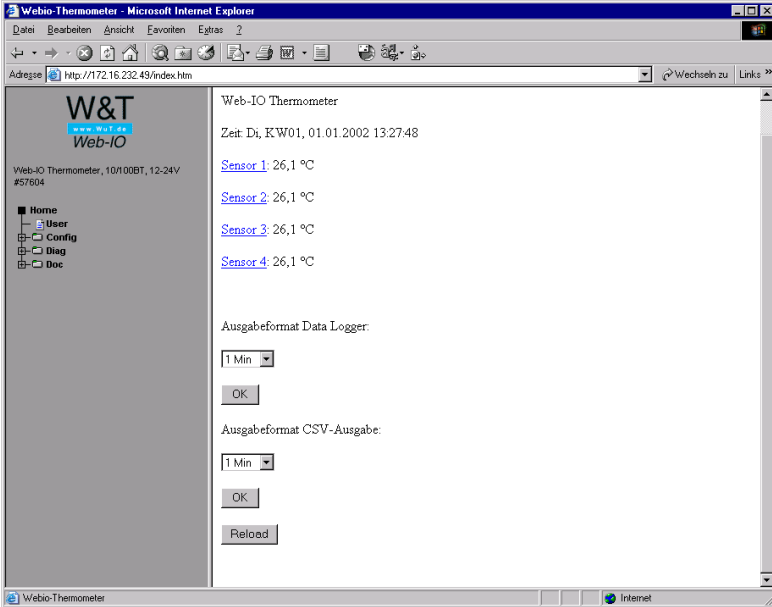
Webio-Thermometer - Microsoft Internet Explorer

Datei Bearbeiten Ansicht Favoriten Extras ?

Adresse http://172.16.232.49/index.htm

Wechseln zu Links »

W&T
www.WuT.de
Web-IO

Web-IO Thermometer, 10/100BT, 12-24V #57604

Home
User
Config
Diag
Doc

Web-IO Thermometer

Zeit: Di, KW01, 01.01.2002 13:27:48

Sensor 1: 26,1 °C

Sensor 2: 26,1 °C

Sensor 3: 26,1 °C

Sensor 4: 26,1 °C

Ausgabeformat Data Logger:

1 Min

OK

Ausgabeformat CSV-Ausgabe:

1 Min

OK

Reload

Webio-Thermometer

Internet